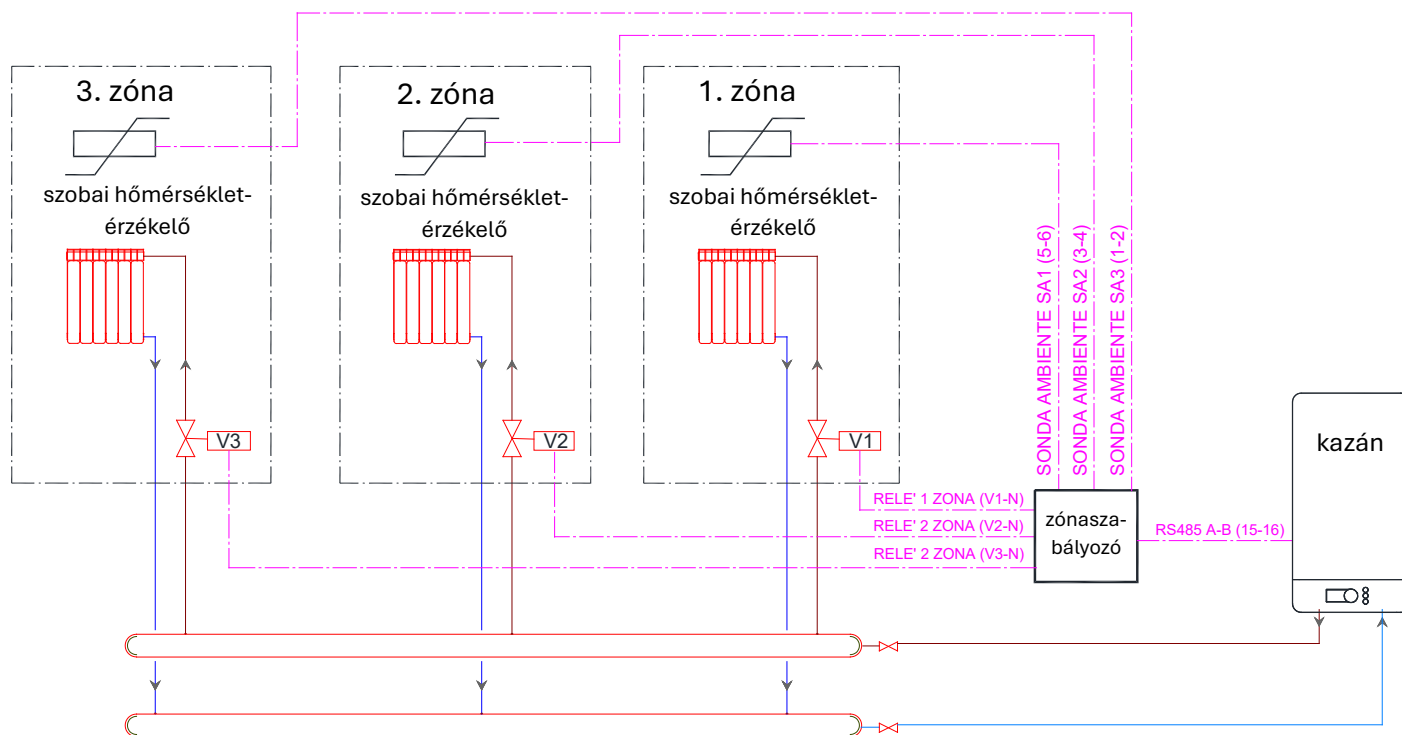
3. zóna

szobai hőmérséklet-érzékelő

V3

2. zóna

szobai hőmérséklet-érzékelő

V2

1. zóna

szobai hőmérséklet-érzékelő

V1

SONDA AMBIENTE SA1 (5-6)
SONDA AMBIENTE SA2 (3-4)
SONDA AMBIENTE SA3 (1-2)

RELE' 1 ZONA (V1-N)
RELE' 2 ZONA (V2-N)
RELE' 2 ZONA (V3-N)

zónaszabályozó

RS485 A-B (15-16)

kazán